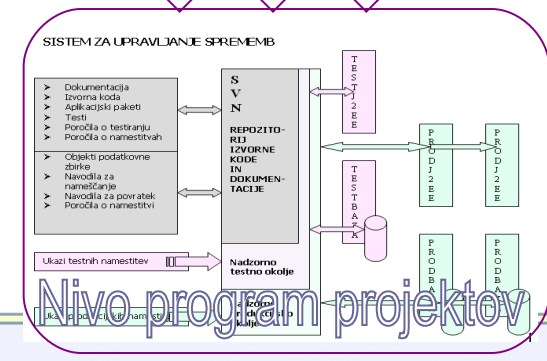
SISTEM ZA UPRAVLJANJE SPREMEMB

Dokumentacija
Izvorna koda
Aplikacijski paketi
Testi
Poročila o testiranju
Poročila o namestitvah

Objekti podatkovne zbirke
Navodila za nameščanje
Navodila za povratek
Poročila o namestitvi

S
V
N

REPOZITORIJ IZVORNE KODE IN DOKUMENTACIJE

TESTJ2EE

TESTBAZA

PRODJ2EE

PRODJ2EE

PRODBAZA

PRODBAZA

Ukazi testnih namestitev

Nadzorno testno okolje

Ukazi produkcijskih namestitev

Nadzorno produkcijsko okolje

Nivo program projektov